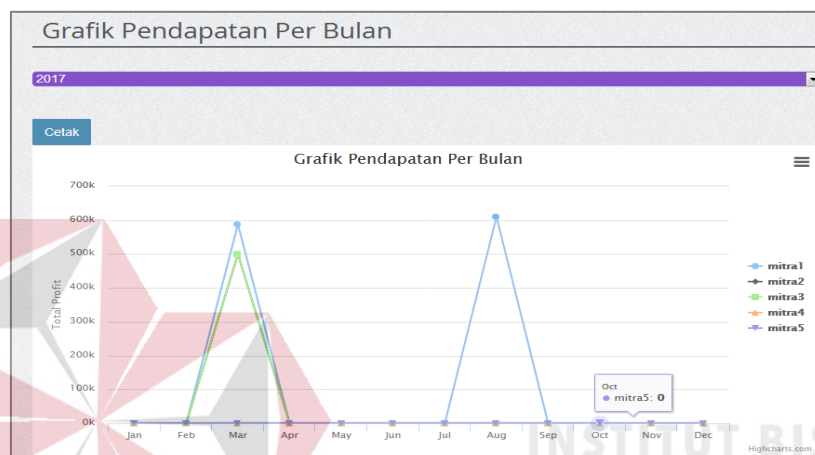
Grafik Pendapatan Per Bulan

2017

Cetak

Grafik Pendapatan Per Bulan

700k
600k
500k
400k
300k
200k
100k
0k

Total Profit

Jan Feb Mar Apr May Jun Jul Aug Sep Oct Nov Dec

Oct
● mitra5: 0

mitra1
mitra2
mitra3
mitra4
mitra5

Highcharts.com

INSTITUT BIS